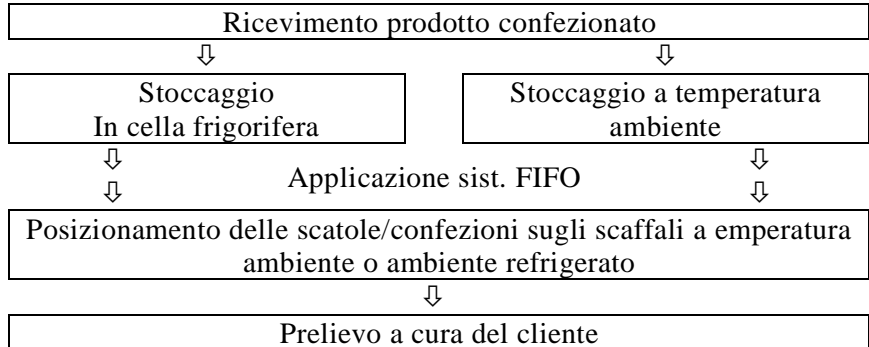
Ricevimento prodotto confezionato

⇩ ⇩

Stoccaggio
In cella frigorifera

Stoccaggio a temperatura ambiente

⇩ ⇩
⇩ ⇩

Applicazione sist. FIFO

Posizionamento delle scatole/confezioni sugli scaffali a emperatura ambiente o ambiente refrigerato

⇩

Prelievo a cura del cliente